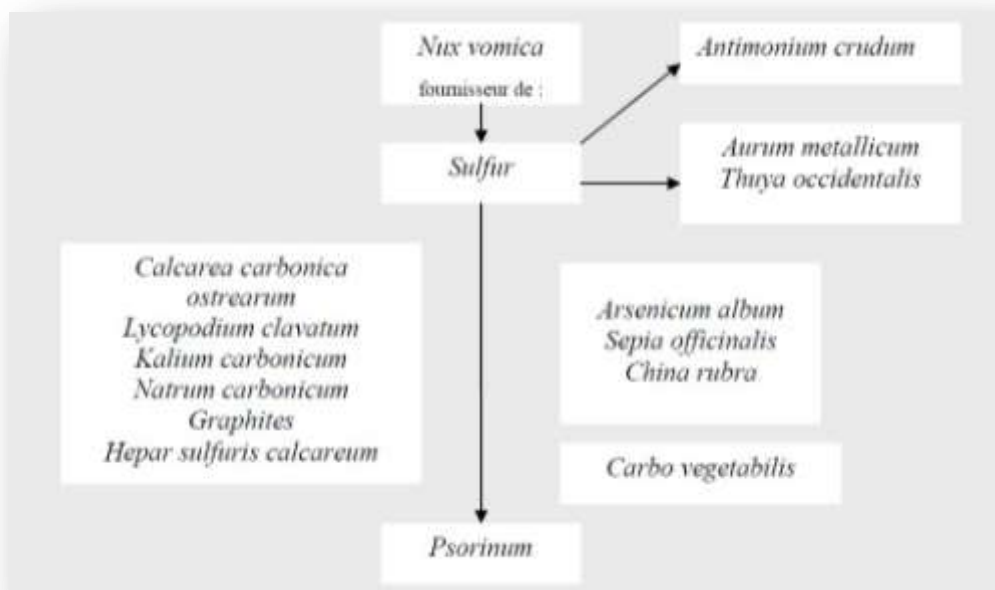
Nux vomica
fournisseur de :

Antimonium crudum

Sulfur

Aurum metallicum
Thuya occidentalis

Calcarea carbonica ostrearum
Lycopodium clavatum
Kalium carbonicum
Natrum carbonicum
Graphites
Hepar sulfuris calcareum

Arsenicum album
Sepia officinalis
China rubra

Carbo vegetabilis

Psorinum